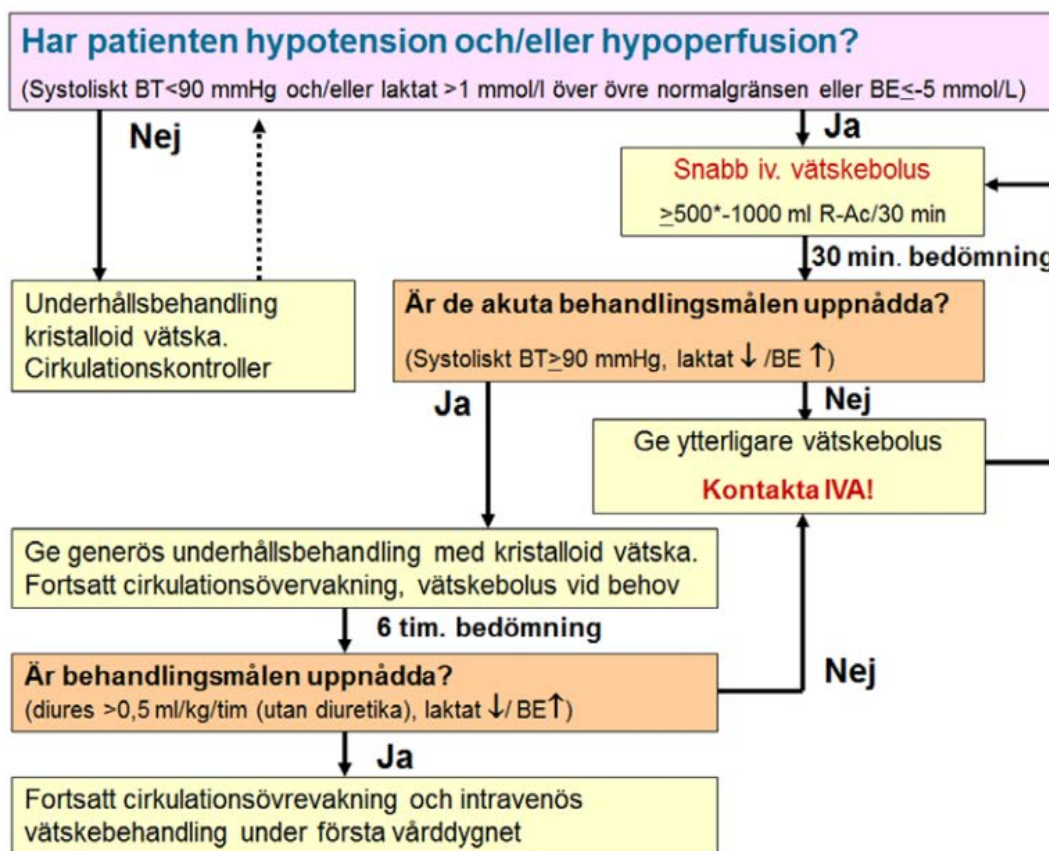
Har patienten hypotension och/eller hypoperfusion?

(Systoliskt BT<90 mmHg och/eller laktat >1 mmol/l över övre normalgränsen eller BE$\leq$-5 mmol/L)

Nej

Ja

Snabb iv. vätskebolus

$\geq$500*-1000 ml R-Ac/30 min

30 min. bedömning

Underhållsbehandling kristalloid vätska. Cirkulationskontroller

Är de akuta behandlingsmålen uppnådda?

(Systoliskt BT$\geq$90 mmHg, laktat ↓ /BE ↑)

Ja

Nej

Ge ytterligare vätskebolus

Kontakta IVA!

Ge generös underhållsbehandling med kristalloid vätska. Fortsatt cirkulationsövervakning, vätskebolus vid behov

6 tim. bedömning

Är behandlingsmålen uppnådda?

(diures >0,5 ml/kg/tim (utan diuretika), laktat ↓/ BE↑)

Nej

Ja

Fortsatt cirkulationsövrevakning och intravenös vätskebehandling under första vårddygnet